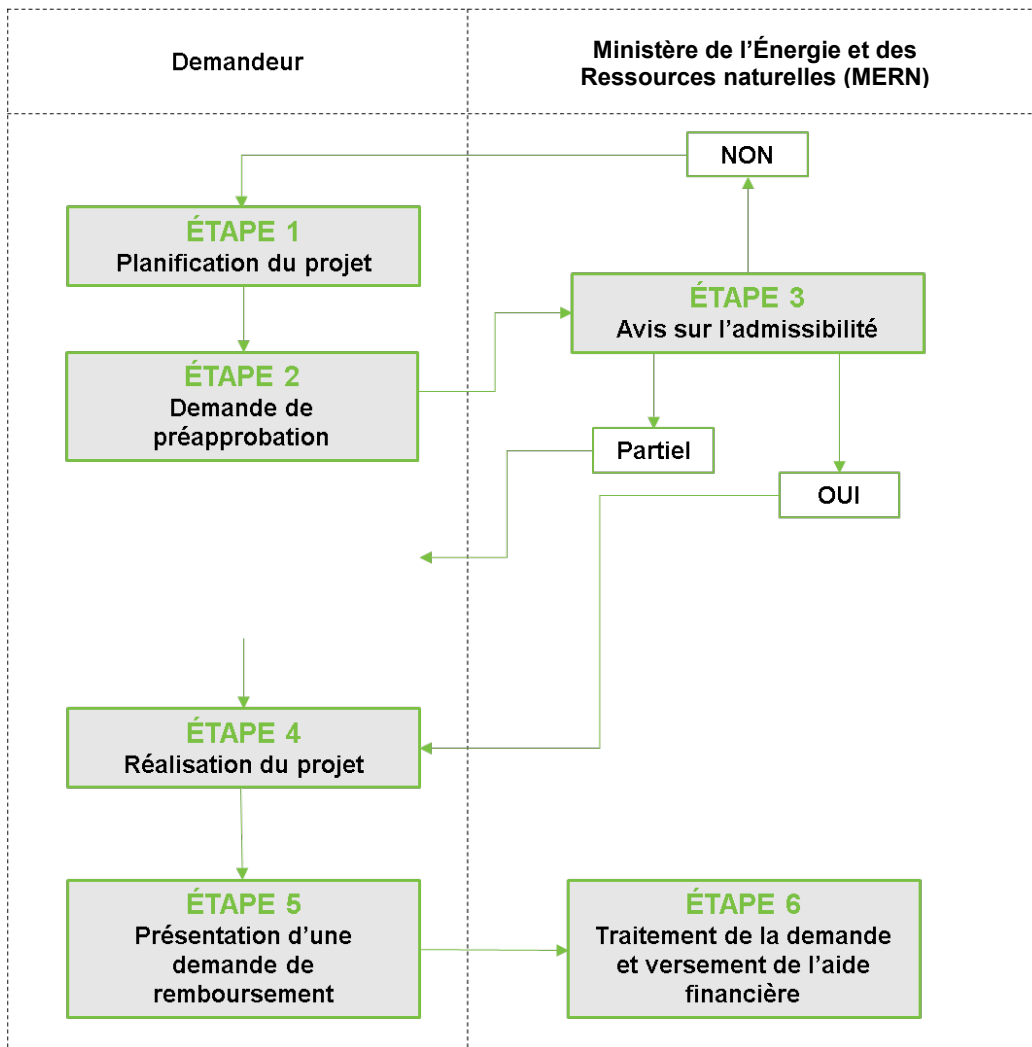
Demandeur

Ministère de l’Énergie et des Ressources naturelles (MERN)

NON

ÉTAPE 1
Planification du projet

ÉTAPE 3
Avis sur l’admissibilité

ÉTAPE 2
Demande de préapprobation

Partiel

OUI

ÉTAPE 4
Réalisation du projet

ÉTAPE 5
Présentation d’une demande de remboursement

ÉTAPE 6
Traitement de la demande et versement de l’aide financière